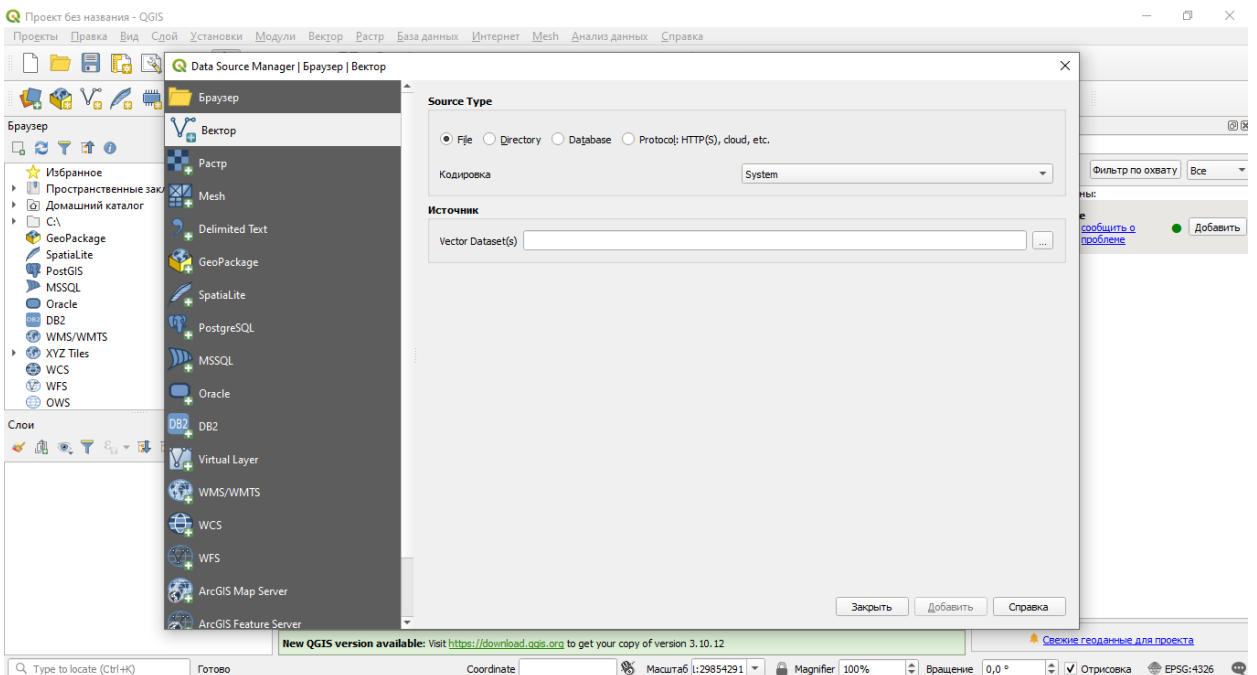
Проект без названия - QGIS

Проекты Правка Вид Слой Установки Модули Вектор Растр База данных Интернет Mesh Анализ данных Справка

Data Source Manager | Браузер | Вектор

Браузер
Вектор
Растр
Mesh
Delimited Text
GeoPackage
SpatiaLite
PostgreSQL
MSSQL
Oracle
DB2
Virtual Layer
WMS/WMTS
WCS
WFS
ArcGIS Map Server
ArcGIS Feature Server

Source Type

File Directory Database Protocol: HTTP(S), cloud, etc.

Кодировка System

Источник

Vector Dataset(s) ...

Закрыть Добавить Справка

Браузер

Избранное
Пространственные закл
Домашний каталог
C:\
GeoPackage
SpatiaLite
PostGIS
MSSQL
Oracle
DB2
WMS/WMTS
XYZ Tiles
WCS
WFS
OWS

Слои

Фильтр по охвату Все
ны:
е
сообщить о проблеме
Добавить

New QGIS version available: Visit https://download.qgis.org to get your copy of version 3.10.12

Свежие геоданные для проекта

Type to locate (Ctrl+K) Готово Coordinate Масштаб 1:29854291 Magnifier 100% Вращение 0,0 ° Отрисовка EPSG:4326